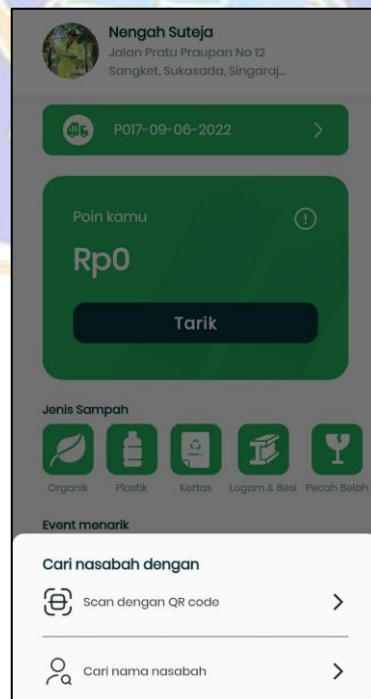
Nengah Suteja
Jalan Pratu Praupan No 12
Sangket, Sukasada, Singaraj...

P017-09-06-2022

Poin kamu

Rp0

Tarik

Jenis Sampah

Organik Plastik Kertas Logam & Besi Pecah Belah

Event menarik

Cari nasabah dengan

Scan dengan QR code

Cari nama nasabah